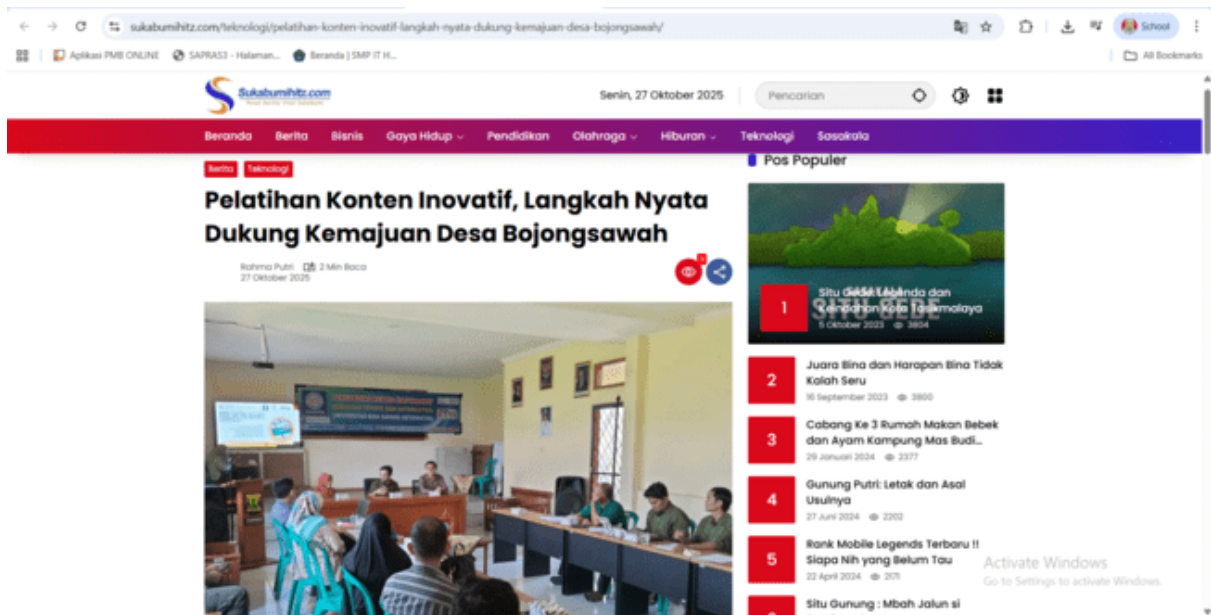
sukabumihitz.com/teknologi/pelatihan-konten-inovatif-langkah-nyata-dukung-kemajuan-desa-bojongsawah/

School

Aplikasi PMB ONLINE | SAPRAS3 - Halaman... | Beranda | SMP IT H... | All Bookmarks

Sukabumihitz.com

Senin, 27 Oktober 2025

Pencarian

Beranda | Berita | Bisnis | Gaya Hidup | Pendidikan | Olahraga | Hiburan | Teknologi | Sosokkala

Berita | Teknologi

Pelatihan Konten Inovatif, Langkah Nyata Dukung Kemajuan Desa Bojongsawah

Rahma Putri | 2 Min Baca
27 Oktober 2025

Pos Populer

1 Situ Gede Legenda dan Keindahan Kota Tasikmalaya
5 Oktober 2023 3904

2 Juara Bina dan Harapan Bina Tidak Kalah Seru
16 September 2023 3800

3 Cobang Ke 3 Rumah Makan Bebek dan Ayam Kampung Mas Budi...
29 Januari 2024 2377

4 Gunung Putri: Letak dan Asal Usulnya
27 Juni 2024 2202

5 Rank Mobile Legends Terbaru !! Siapa Nih yang Belum Tau
22 April 2024 2171

Situ Gunung : Mbah Jalun si

Activate Windows
Go to Settings to activate Windows.